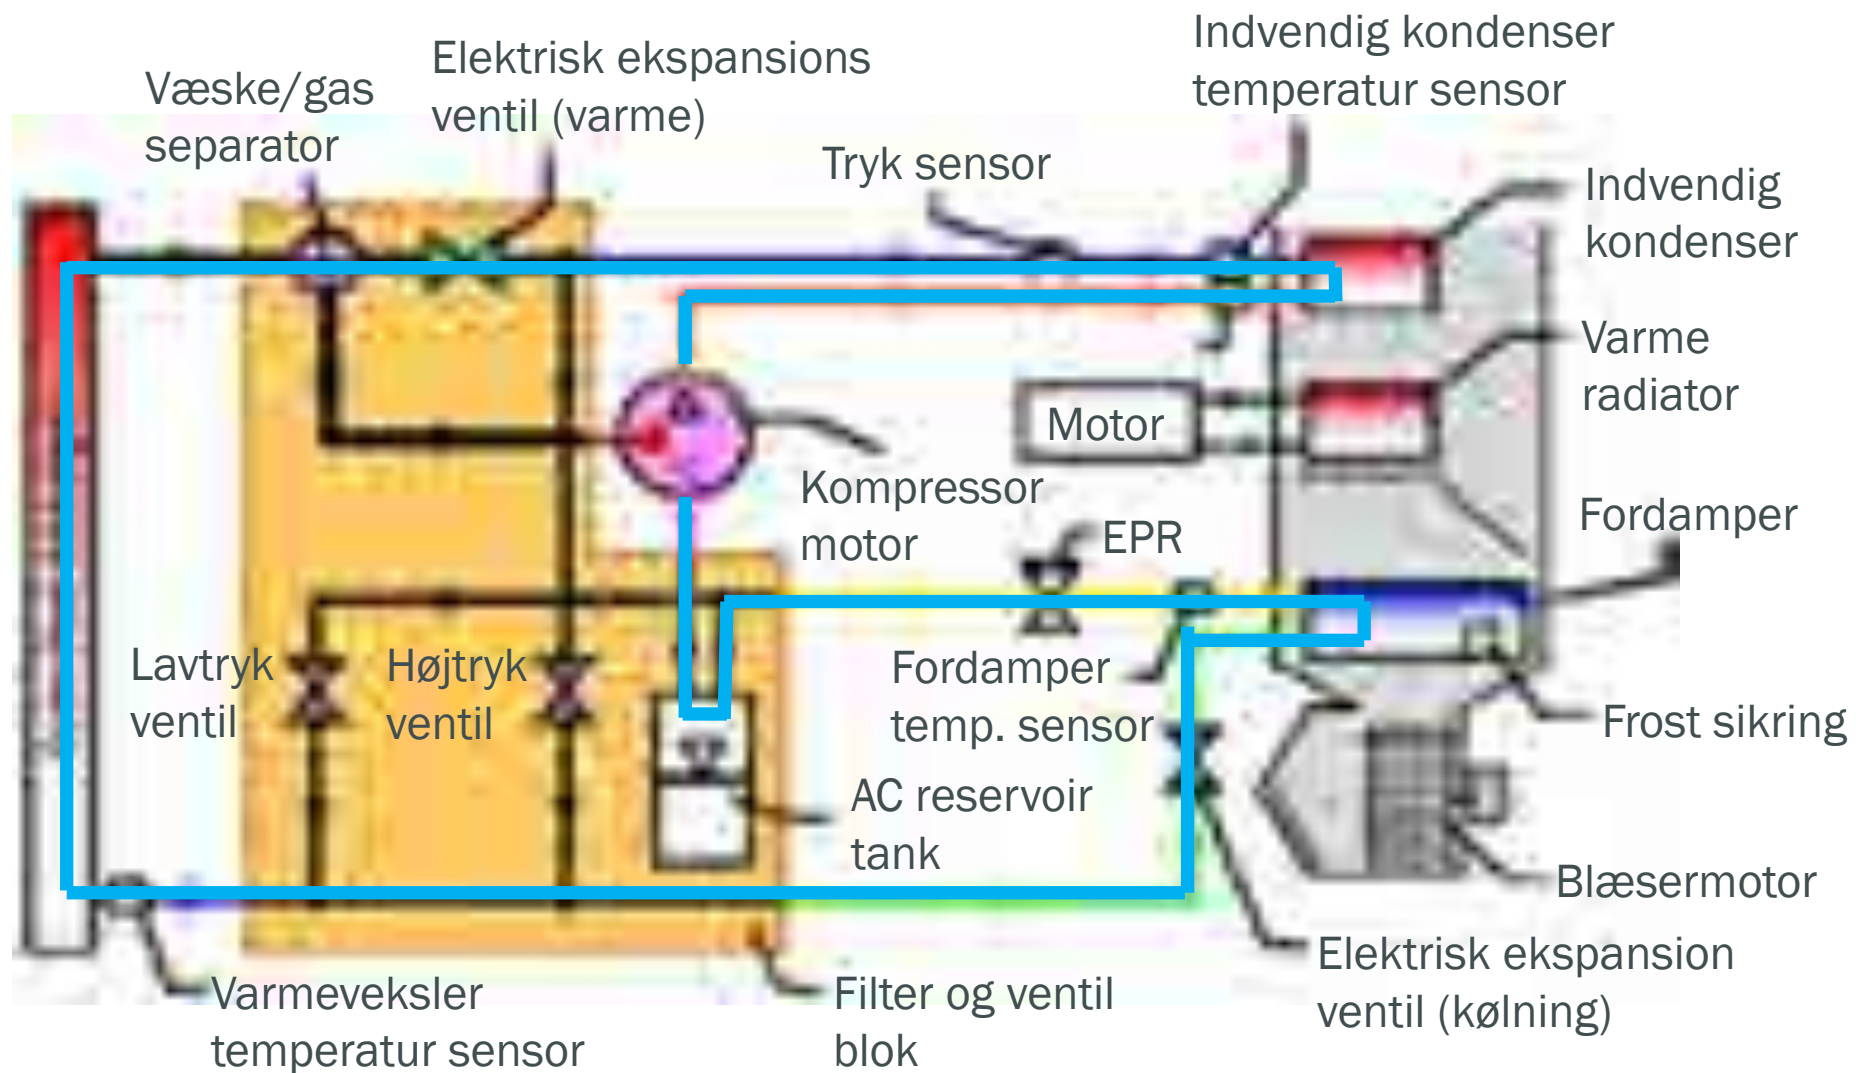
Væske/gas separator

Elektrisk ekspansions ventil (varme)

Indvendig kondenser temperatur sensor

Tryk sensor

Indvendig kondenser

Varme radiator

Motor

Kompressor motor

EPR

Fordamper

Lavtryk ventil

Højtryk ventil

Fordamper temp. sensor

Frost sikring

AC reservoir tank

Blæsermotor

Elektrisk ekspansion ventil (kølning)

Varmeveksler temperatur sensor

Filter og ventil blok